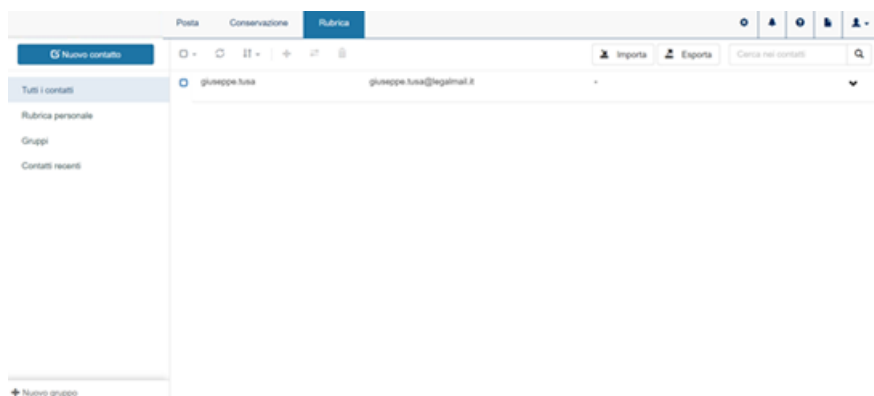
Posta Conservazione Rubrica

Nuovo contatto

Importa Esporta Cerca nei contatti

Tutti i contatti

Rubrica personale

Gruppi

Contatti recenti

giuseppe.tusa giuseppe.tusa@legalmail.it -

Nuovo gruppo